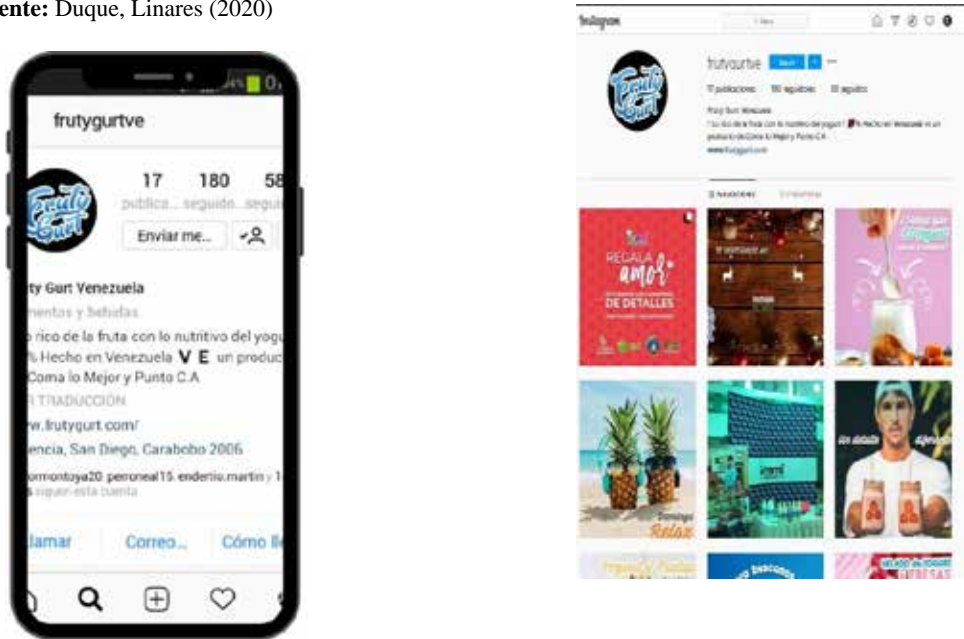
ente: Duque, Linares (2020)

frutygurtve

17 180 58

publica... seguido... segui

Enviar me...

ty Gurt Venezuela

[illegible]entos y bebidas

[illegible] rico de la fruta con lo nutritivo del yogu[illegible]

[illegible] Hecho en Venezuela V E un produc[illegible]

Coma lo Mejor y Punto C.A

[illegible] TRADUCCIÓN

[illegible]w.frutygurt.com/

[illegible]encia, San Diego, Carabobo 2006

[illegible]rmontoya20 perroneal15 endertio.martin y 1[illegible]

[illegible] siguen esta cuenta

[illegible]lamar Correo... Cómo lle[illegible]

Instagram

frutygurtve

REGALA amor DE DETALLES

Domingo Relax